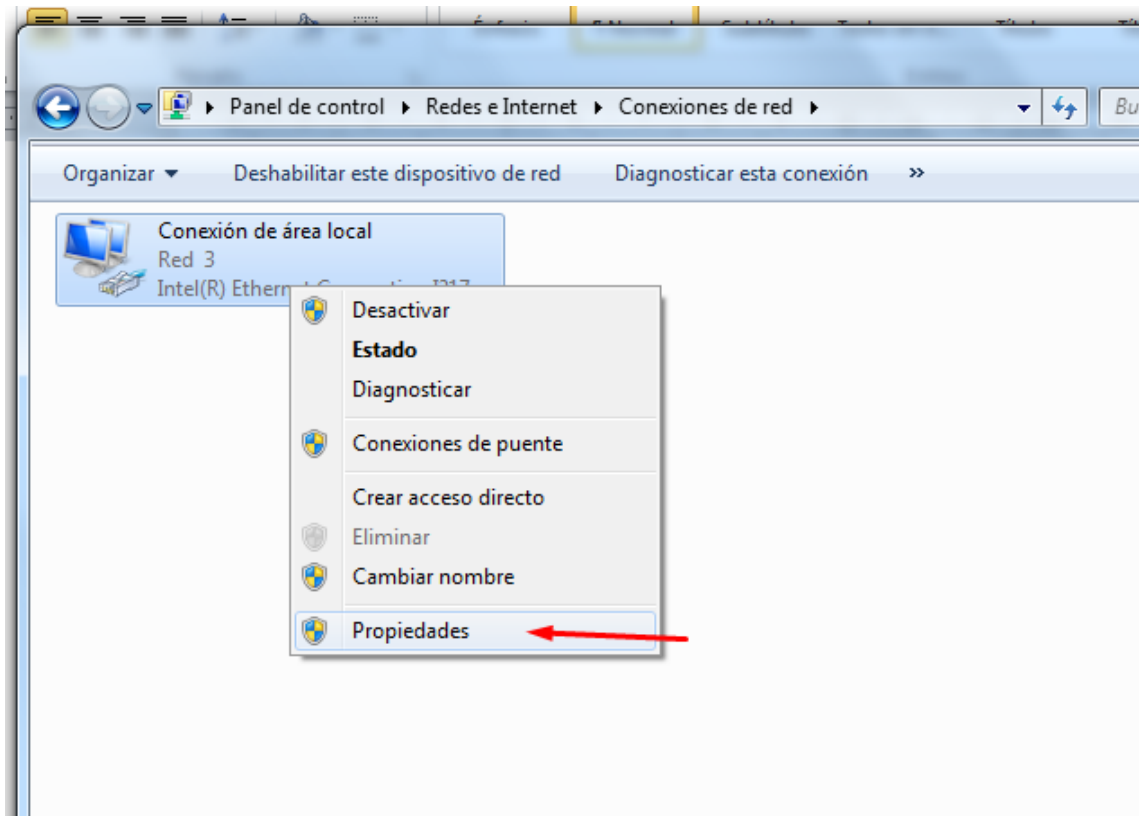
▸ Panel de control ▸ Redes e Internet ▸ Conexiones de red ▸

Bu

Organizar ▾ Deshabilitar este dispositivo de red Diagnosticar esta conexión »

Conexión de área local
Red 3
Intel(R) Etherne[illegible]

Desactivar
Estado
Diagnosticar
Conexiones de puente
Crear acceso directo
Eliminar
Cambiar nombre
Propiedades